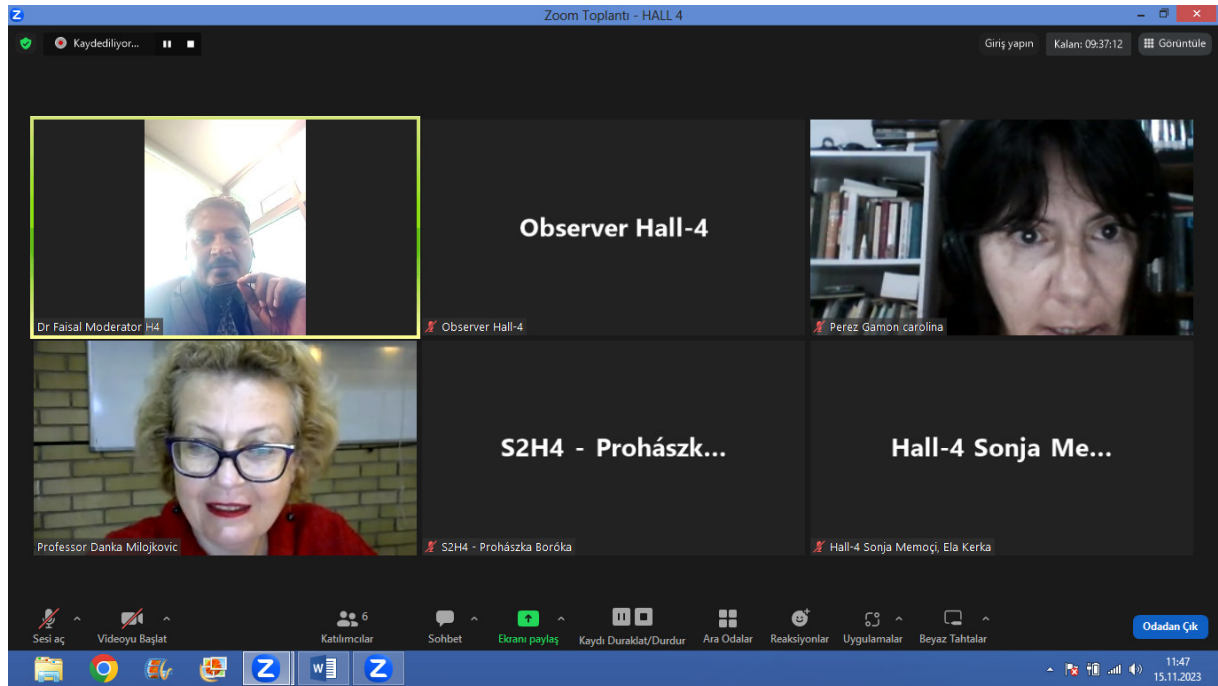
Zoom Toplantı - HALL 4

Kaydediliyor...

Giriş yapın
Kalan: 09:37:12
Görüntüle

Dr Faisal Moderator H4

Observer Hall-4

Observer Hall-4

Perez Gamon carolina

Professor Danka Milojkovic

S2H4 - Prohászk...

S2H4 - Prohászka Boróka

Hall-4 Sonja Me...

Hall-4 Sonja Memoçi, Ela Kerka

Sesi aç
Videoyu Başlat
6
Katılımcılar
Sohbet
Ekranı paylaş
Kaydı Duraklat/Durdur
Ara Odalar
Reaksiyonlar
Uygulamalar
Beyaz Tahtalar
Odadan Çık

11:47
15.11.2023